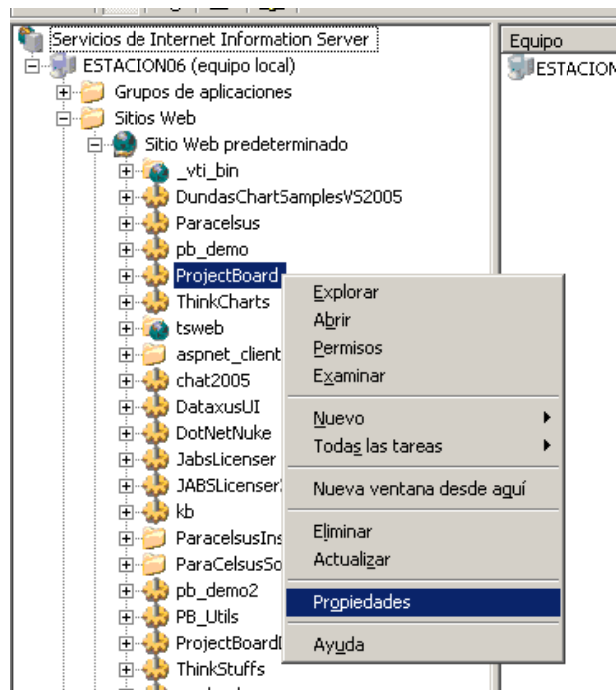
Servicios de Internet Information Server
ESTACION06 (equipo local)
Grupos de aplicaciones
Sitios Web
Sitio Web predeterminado
_vti_bin
DundasChartSamplesVS2005
Paracelsus
pb_demo
ProjectBoard
ThinkCharts
tsweb
aspnet_client
chat2005
DataxusUI
DotNetNuke
JabsLicenser
JABSLicenser
kb
ParacelsusIns
ParaCelsusSo
pb_demo2
PB_Utils
ProjectBoard
ThinkStuffs

Equipo
ESTACION

Explorar
Abrir
Permisos
Examinar
Nuevo
Todas las tareas
Nueva ventana desde aquí
Eliminar
Actualizar
Propiedades
Ayuda